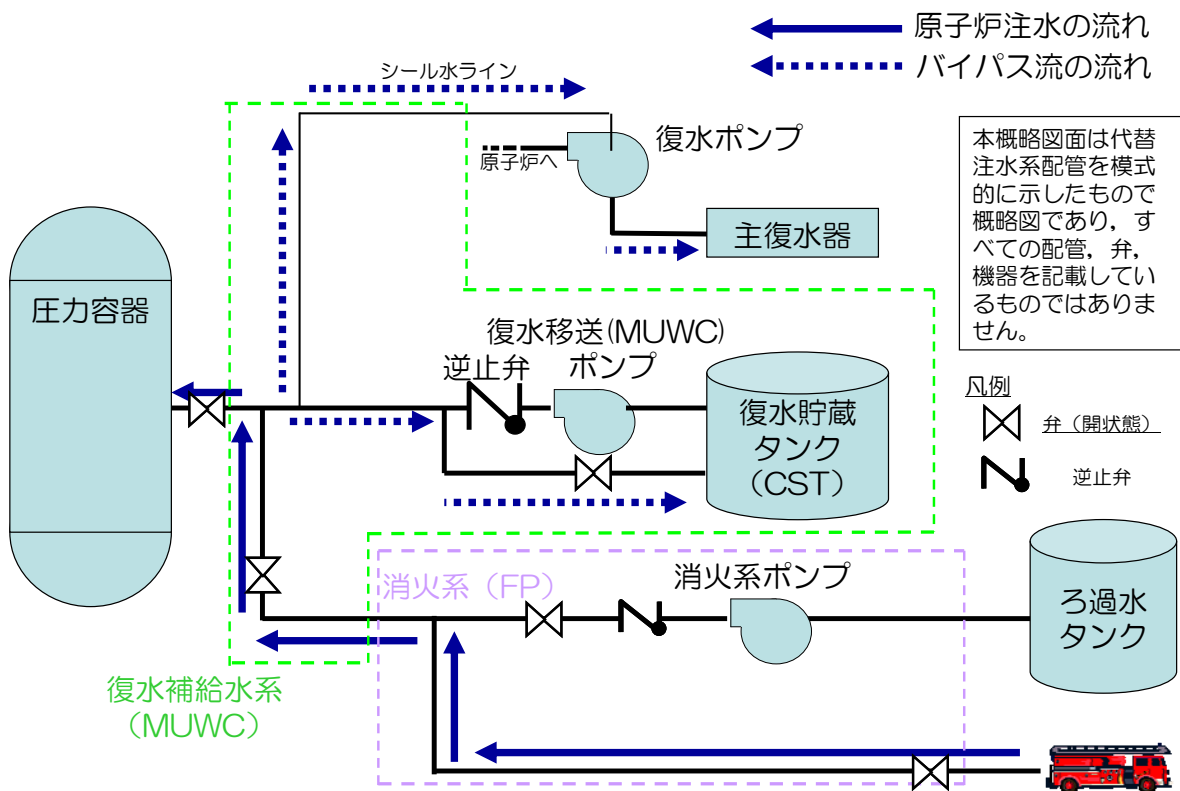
原子炉注水の流れ
バイパス流の流れ

シール水ライン
復水ポンプ
原子炉へ
主復水器

本概略図面は代替注水系配管を模式的に示したもので概略図であり，すべての配管，弁，機器を記載しているものではありません。

圧力容器
復水移送(MUWC)ポンプ
逆止弁
復水貯蔵タンク（CST）

凡例
弁（開状態）
逆止弁

消火系（FP）
消火系ポンプ
ろ過水タンク

復水補給水系（MUWC）